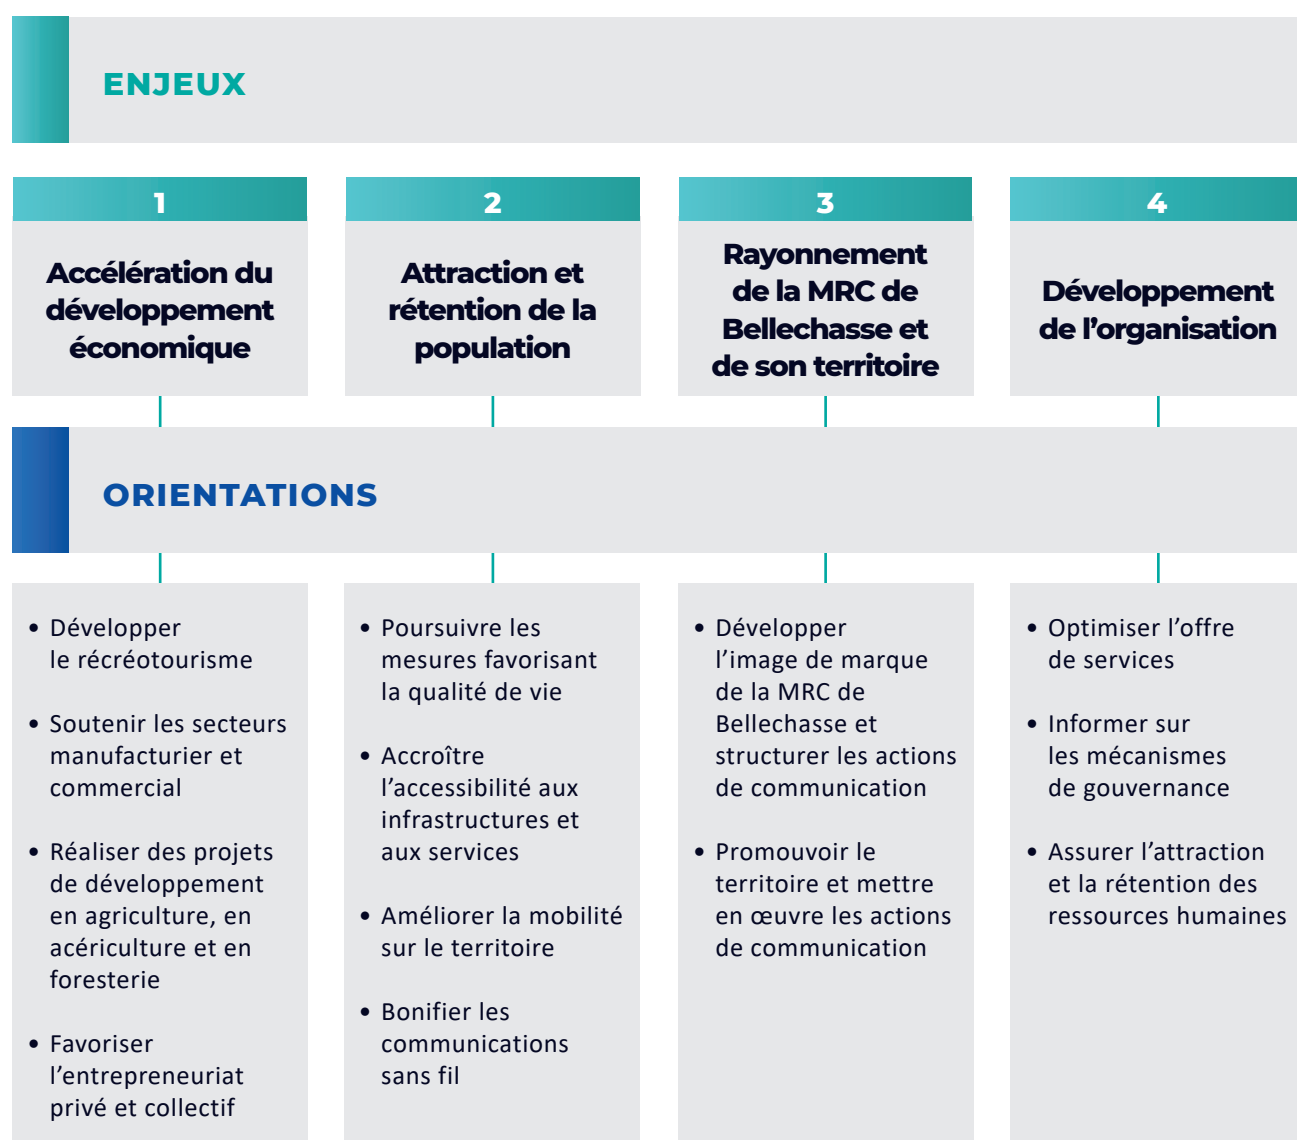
ENJEUX

1
Accélération du développement économique

2
Attraction et rétention de la population

3
Rayonnement de la MRC de Bellechasse et de son territoire

4
Développement de l'organisation

ORIENTATIONS

• Développer le récréotourisme
• Soutenir les secteurs manufacturier et commercial
• Réaliser des projets de développement en agriculture, en acériculture et en foresterie
• Favoriser l'entrepreneuriat privé et collectif

• Poursuivre les mesures favorisant la qualité de vie
• Accroître l'accessibilité aux infrastructures et aux services
• Améliorer la mobilité sur le territoire
• Bonifier les communications sans fil

• Développer l'image de marque de la MRC de Bellechasse et structurer les actions de communication
• Promouvoir le territoire et mettre en œuvre les actions de communication

• Optimiser l'offre de services
• Informer sur les mécanismes de gouvernance
• Assurer l'attraction et la rétention des ressources humaines